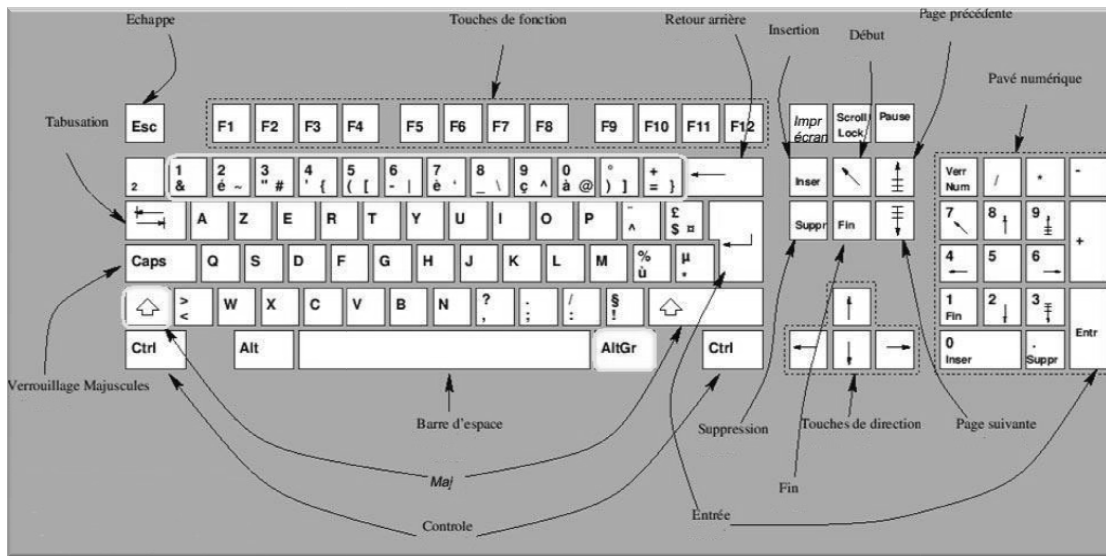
Echappe

Touches de fonction

Retour arrière

Insertion

Début

Page précédente

Pavé numérique

Tabusation

Esc

F1 F2 F3 F4 F5 F6 F7 F8 F9 F10 F11 F12

Impr écran

Scroll Lock

Pause

2

1 &

2 é ~

3 " #

4 ' {

5 ( [

6 - |

7 è `

8 _ \

9 ç ^

0 à @

° ) ]

+ = }

Inser

Verr Num

/

*

-

A Z E R T Y U I O P

¨ ^

£ $ ¤

Suppr

Fin

7

8

9

+

Caps

Q S D F G H J K L M

% ù

µ *

4

5

6

> <

W X C V B N

? ,

. ;

/ :

§ !

1 Fin

2

3

Entr

Ctrl

Alt

AltGr

Ctrl

0 Inser

. Suppr

Verrouillage Majuscules

Barre d'espace

Suppression

Touches de direction

Page suivante

Maj

Fin

Controle

Entrée